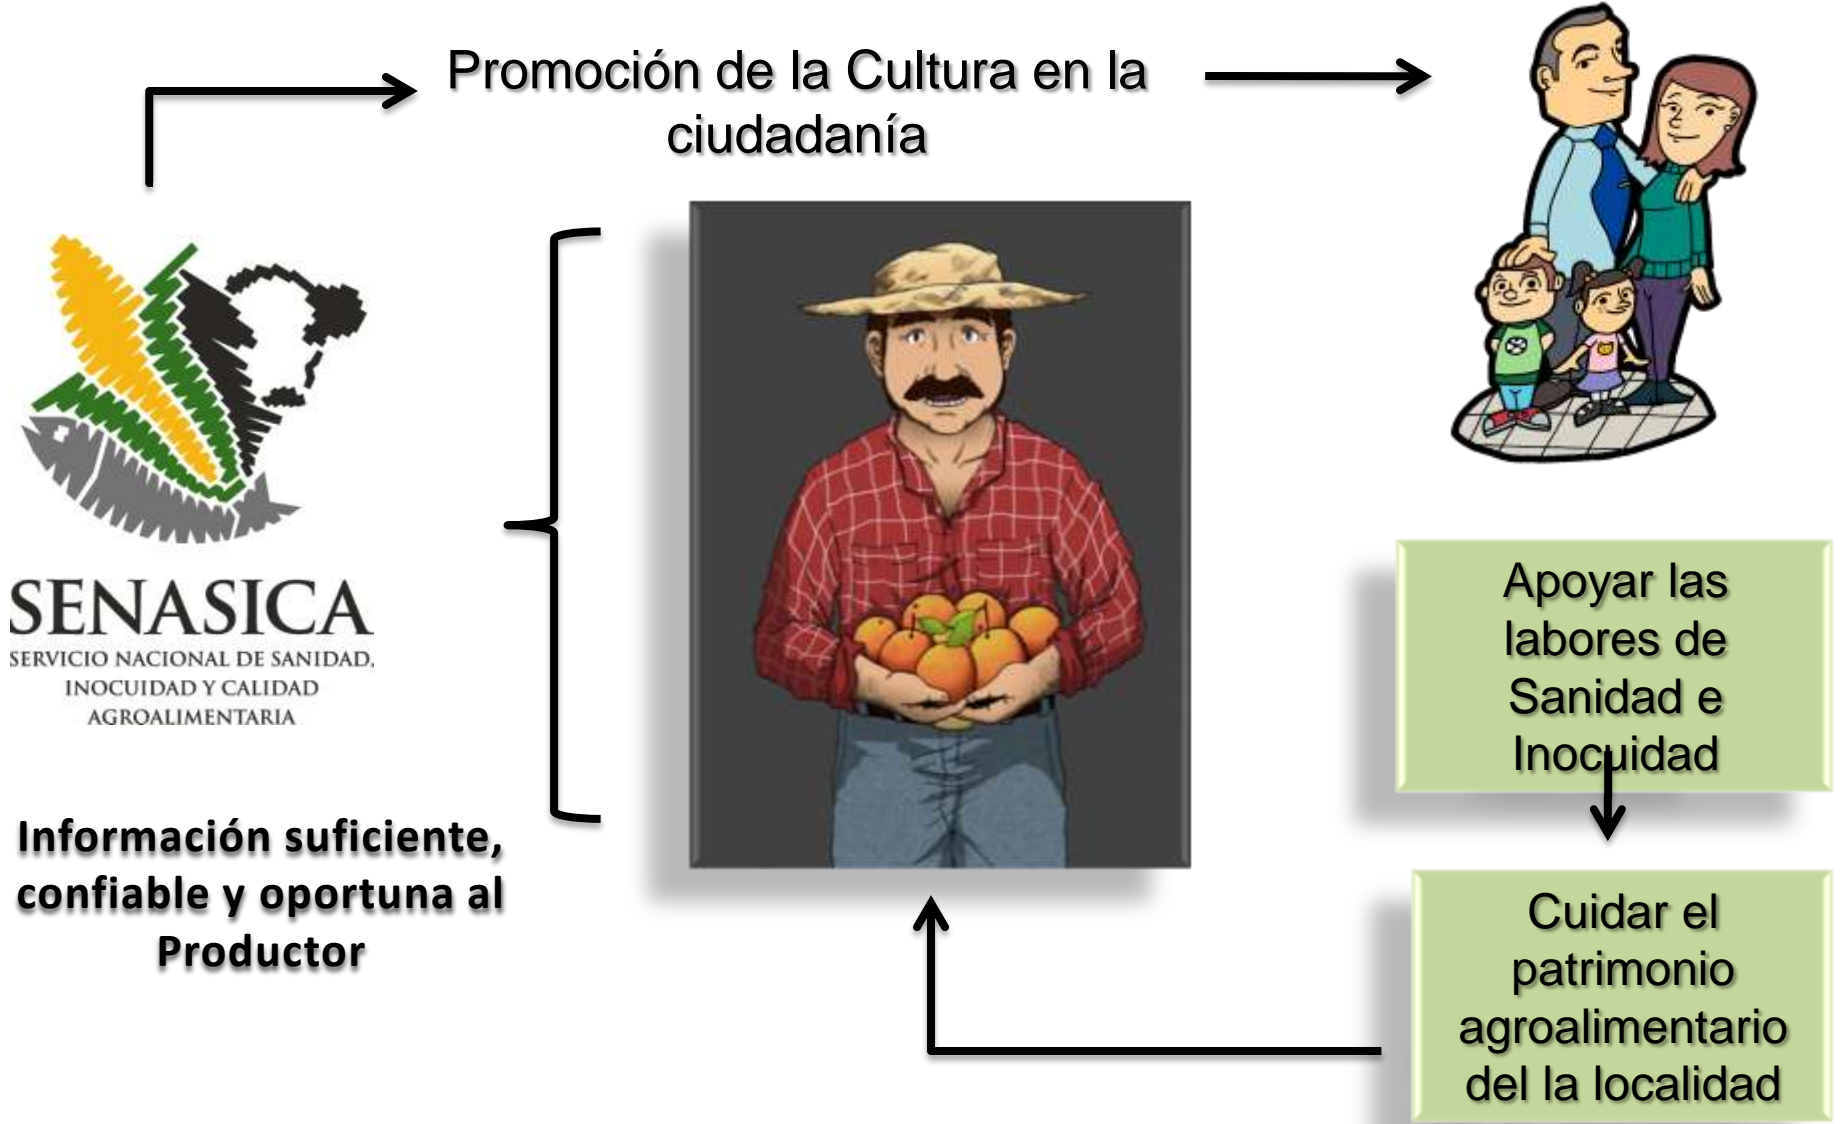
Promoción de la Cultura en la ciudadanía

SENASICA
SERVICIO NACIONAL DE SANIDAD, INOCUIDAD Y CALIDAD AGROALIMENTARIA

Información suficiente, confiable y oportuna al Productor

Apoyar las labores de Sanidad e Inocuidad

Cuidar el patrimonio agroalimentario del la localidad